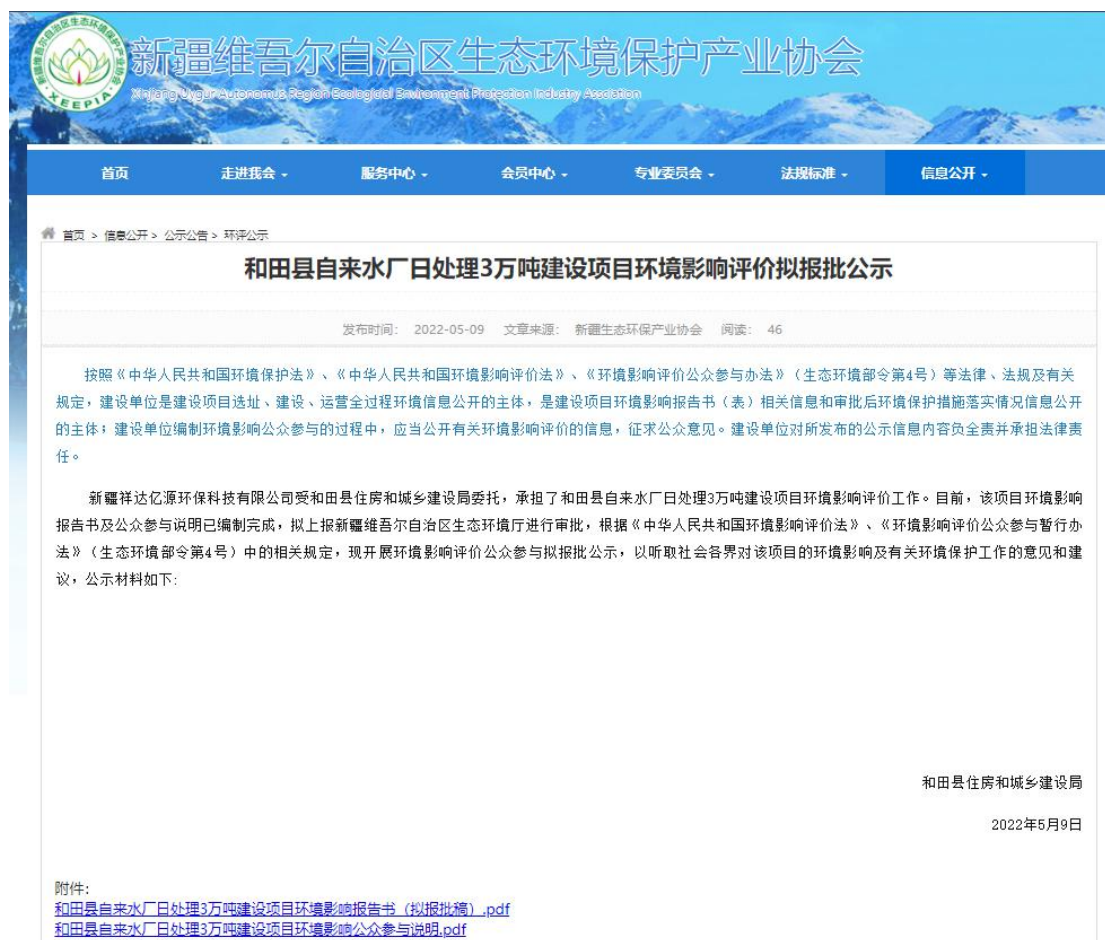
新疆维吾尔自治区生态环境保护产业协会
XEEPIA
Xinjiang Uygur Autonomous Region Ecological Environment Protection Industry Association

首页 走进我会 服务中心 会员中心 专业委员会 法规标准 信息公开

首页 > 信息公开 > 公示公告 > 环评公示

和田县自来水厂日处理3万吨建设项目环境影响评价拟报批公示

发布时间： 2022-05-09 文章来源： 新疆生态环保产业协会 阅读： 46

按照《中华人民共和国环境保护法》、《中华人民共和国环境影响评价法》、《环境影响评价公众参与办法》（生态环境部令第4号）等法律、法规及有关规定，建设单位是建设项目选址、建设、运营全过程环境信息公开的主体，是建设项目环境影响报告书（表）相关信息和审批后环境保护措施落实情况信息公开的主体；建设单位编制环境影响公众参与的过程中，应当公开有关环境影响评价的信息，征求公众意见。建设单位对所发布的公示信息内容负全责并承担法律责任。

新疆祥达亿源环保科技有限公司受和田县住房和城乡建设局委托，承担了和田县自来水厂日处理3万吨建设项目环境影响评价工作。目前，该项目环境影响报告书及公众参与说明已编制完成，拟上报新疆维吾尔自治区生态环境厅进行审批，根据《中华人民共和国环境影响评价法》、《环境影响评价公众参与暂行办法》（生态环境部令第4号）中的相关规定，现开展环境影响评价公众参与拟报批公示，以听取社会各界对该项目的环境影响及有关环境保护工作的意见和建议，公示材料如下:

和田县住房和城乡建设局

2022年5月9日

附件:
和田县自来水厂日处理3万吨建设项目环境影响报告书（拟报批稿）.pdf
和田县自来水厂日处理3万吨建设项目环境影响公众参与说明.pdf